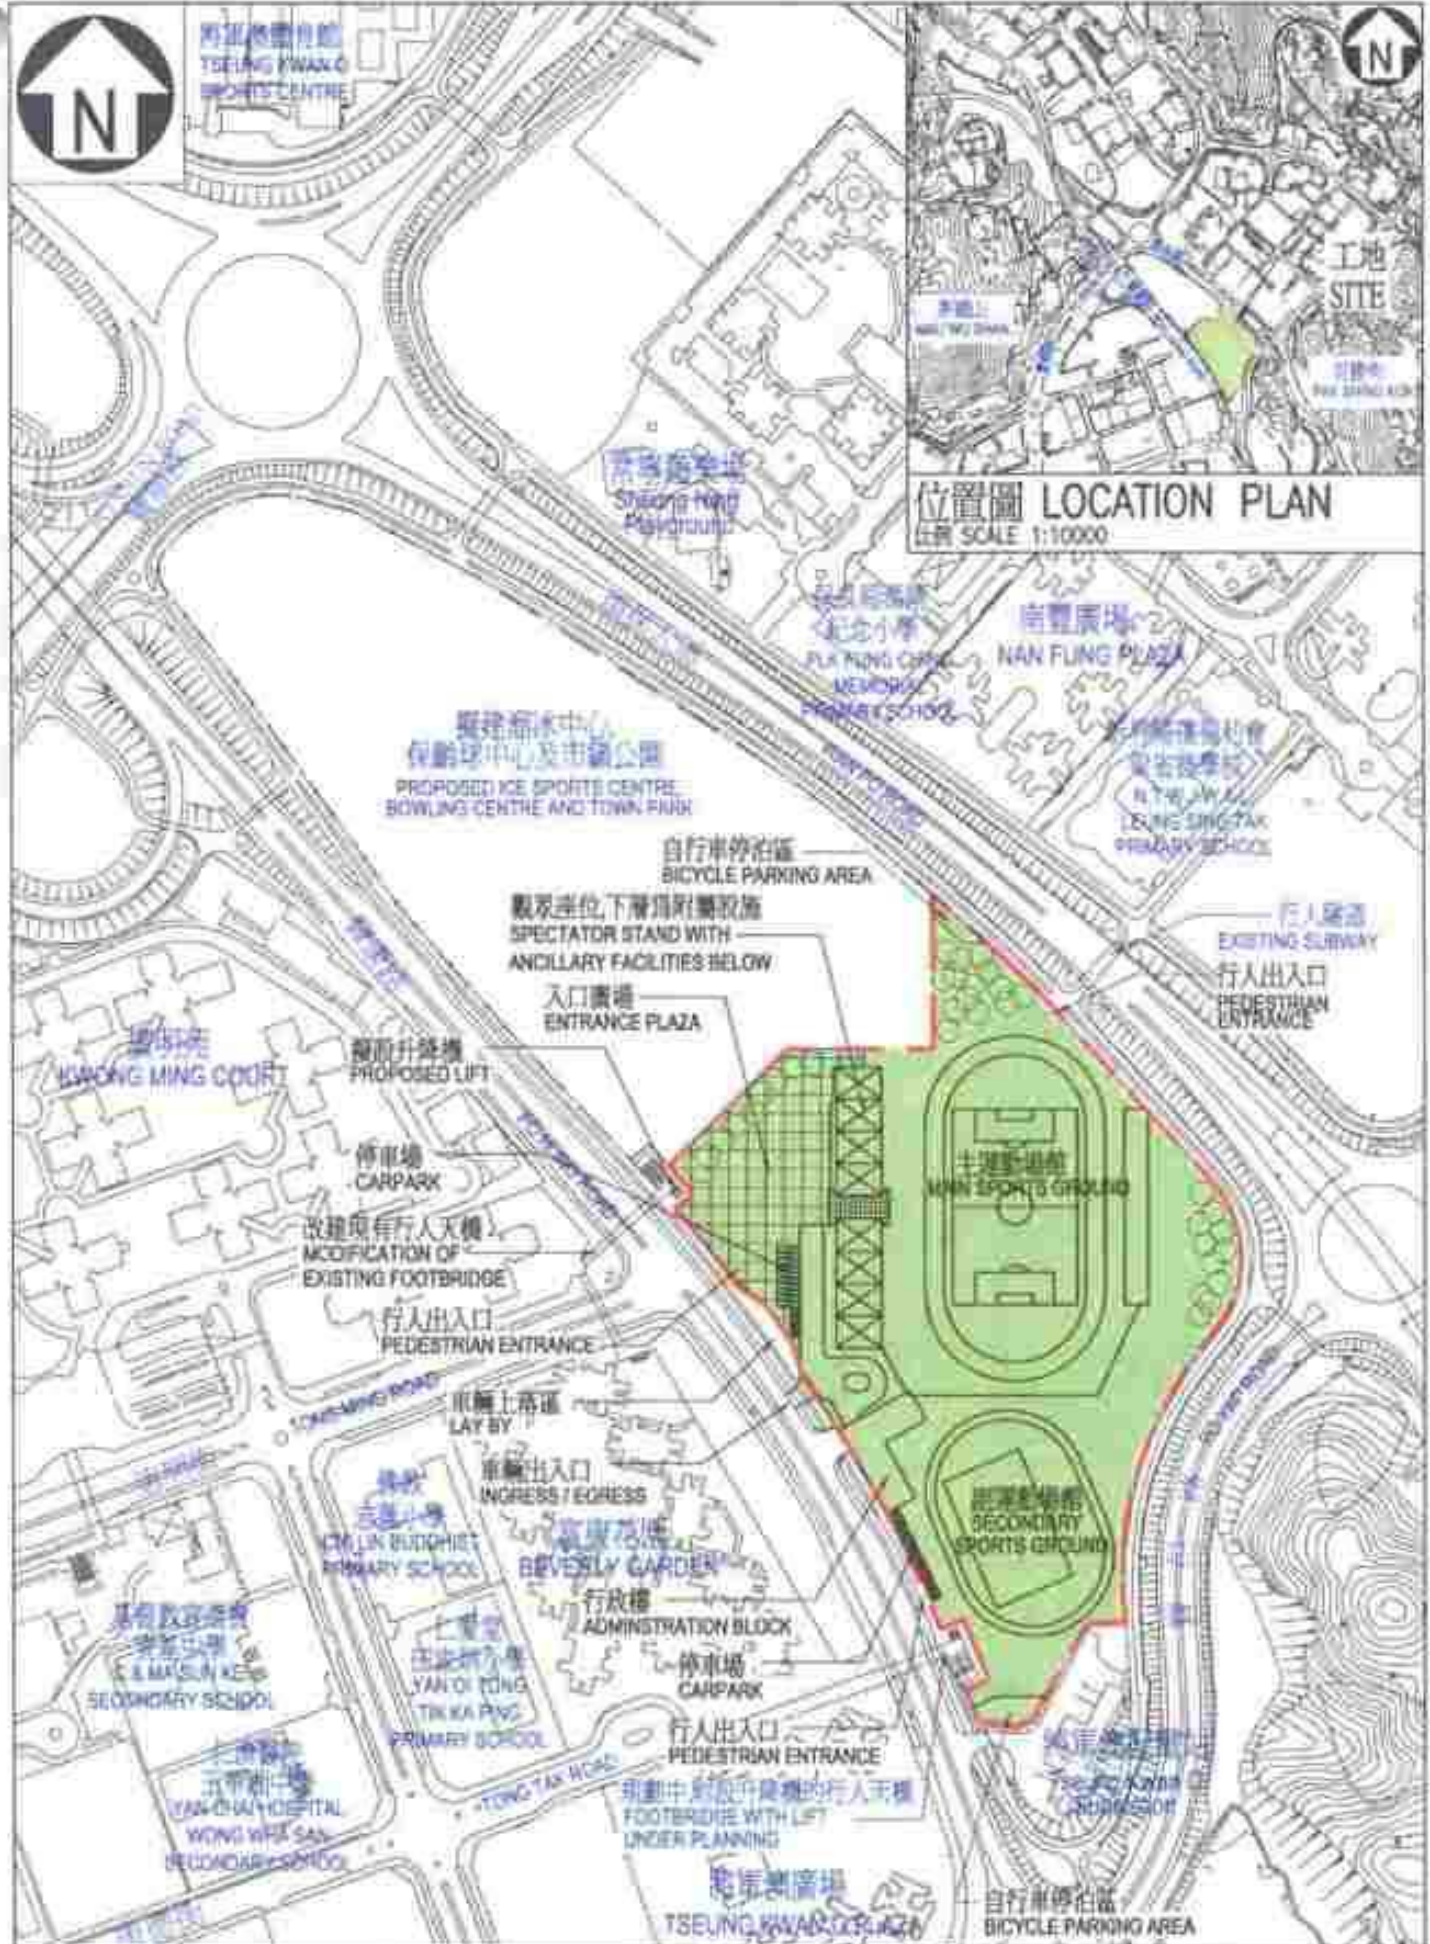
N

將軍澳體育館
TSEUNG KWAN O SPORTS CENTRE

N

工地
SITE

位置圖 LOCATION PLAN
比例 SCALE 1:10000

常寧遊樂場
Sheung Ning Playground

南豐廣場
NAN FUNG PLAZA

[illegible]
PLK FUNG CHING MEMORIAL PRIMARY SCHOOL

擬建溜冰中心、保齡球中心及市鎮公園
PROPOSED ICE SPORTS CENTRE, BOWLING CENTRE AND TOWN PARK

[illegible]
N.T. HEUNG YEE KUK LEUNG SING TAK PRIMARY SCHOOL

自行車停泊區
BICYCLE PARKING AREA

觀眾座位,下層為附屬設施
SPECTATOR STAND WITH ANCILLARY FACILITIES BELOW

行人隧道
EXISTING SUBWAY

行人出入口
PEDESTRIAN ENTRANCE

入口廣場
ENTRANCE PLAZA

廣明苑
KWONG MING COURT

擬建升降機
PROPOSED LIFT

主運動場館
MAIN SPORTS GROUND

停車場
CARPARK

改建現有行人天橋
MODIFICATION OF EXISTING FOOTBRIDGE

行人出入口
PEDESTRIAN ENTRANCE

車輛上落區
LAY BY

車輛出入口
INGRESS / EGRESS

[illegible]
KWUN LIN BUDDHIST PRIMARY SCHOOL

富康花園
BEVERLY GARDEN

副運動場館
SECONDARY SPORTS GROUND

行政樓
ADMINISTRATION BLOCK

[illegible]
C & MA SUN KEI SECONDARY SCHOOL

仁愛堂田家炳小學
YAN OI TONG TIN KA PING PRIMARY SCHOOL

停車場
CARPARK

行人出入口
PEDESTRIAN ENTRANCE

仁濟醫院王華湘中學
YAN CHAI HOSPITAL WONG WAH SAN SECONDARY SCHOOL

TONG TAK ROAD

規劃中附設升降機的行人天橋
FOOTBRIDGE WITH LIFT UNDER PLANNING

將軍澳廣場
TSEUNG KWAN O PLAZA

自行車停泊區
BICYCLE PARKING AREA